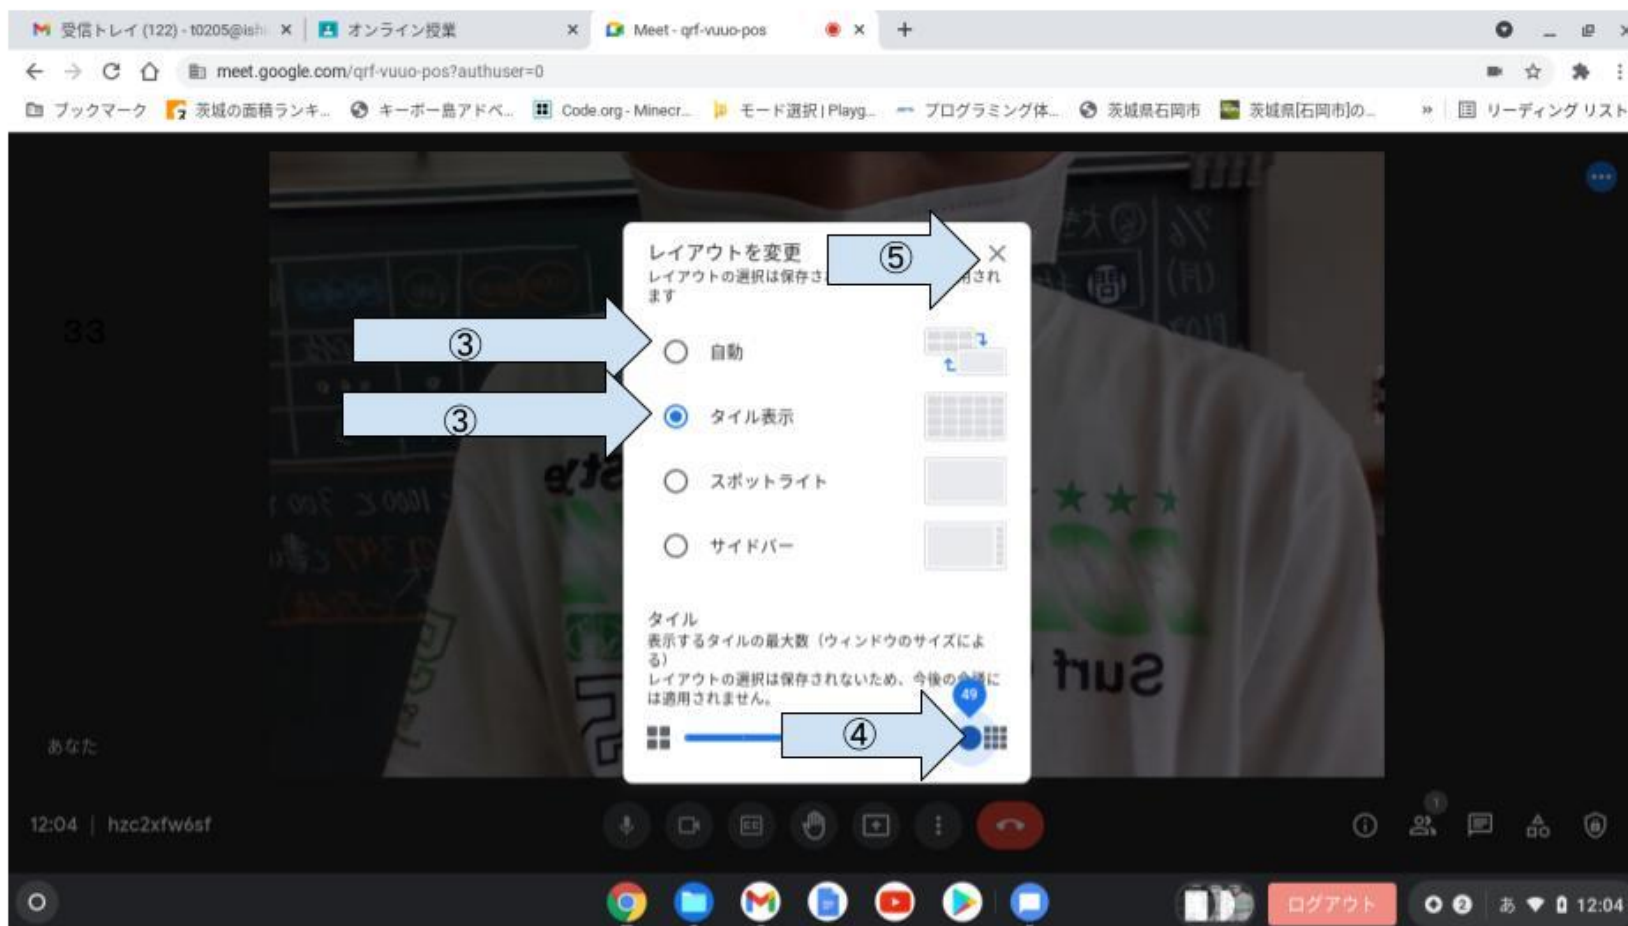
受信トレイ (122) - t0205@ish ×
オンライン授業 ×
Meet - qrf-vuuo-pos ×
+

meet.google.com/qrf-vuuo-pos?authuser=0

ブックマーク　茨城の面積ランキ...　キーボー島アドベ...　Code.org - Minecr...　モード選択 | Playg...　プログラミング体...　茨城県石岡市　茨城県[石岡市]の...　»　リーディング リスト

33

レイアウトを変更
レイアウトの選択は保存さ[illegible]されます

⑤

③
③

自動
タイル表示
スポットライト
サイドバー

タイル
表示するタイルの最大数（ウィンドウのサイズによる）
レイアウトの選択は保存されないため、今後の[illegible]には適用されません。

49

④

あなた

12:04 | hzc2xfw6sf

1

ログアウト

あ 12:04